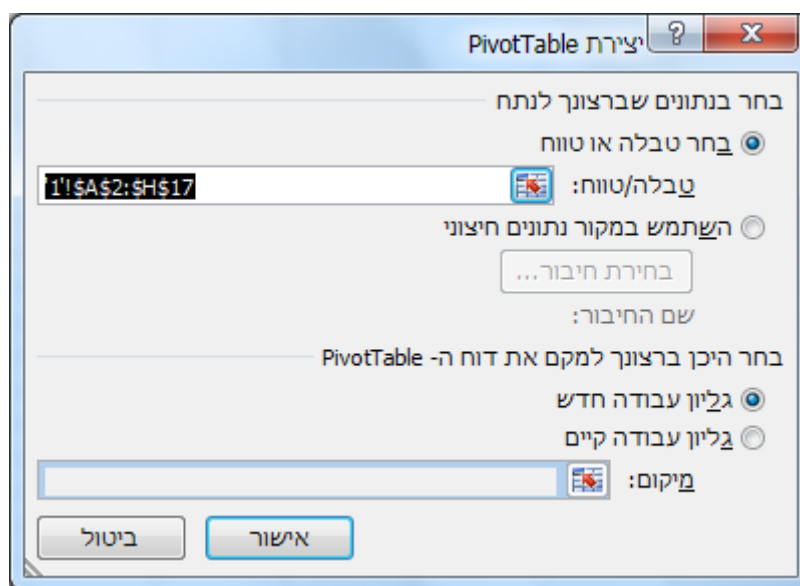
יצירת PivotTable
?
X
בחר בנתונים שברצונך לנתח
בחר טבלה או טווח
טבלה/טווח:
1'!$A$2:$H$17
השתמש במקור נתונים חיצוני
בחירת חיבור...
שם החיבור:
בחר היכן ברצונך למקם את דוח ה- PivotTable
גליון עבודה חדש
גליון עבודה קיים
מיקום:
אישור
ביטול